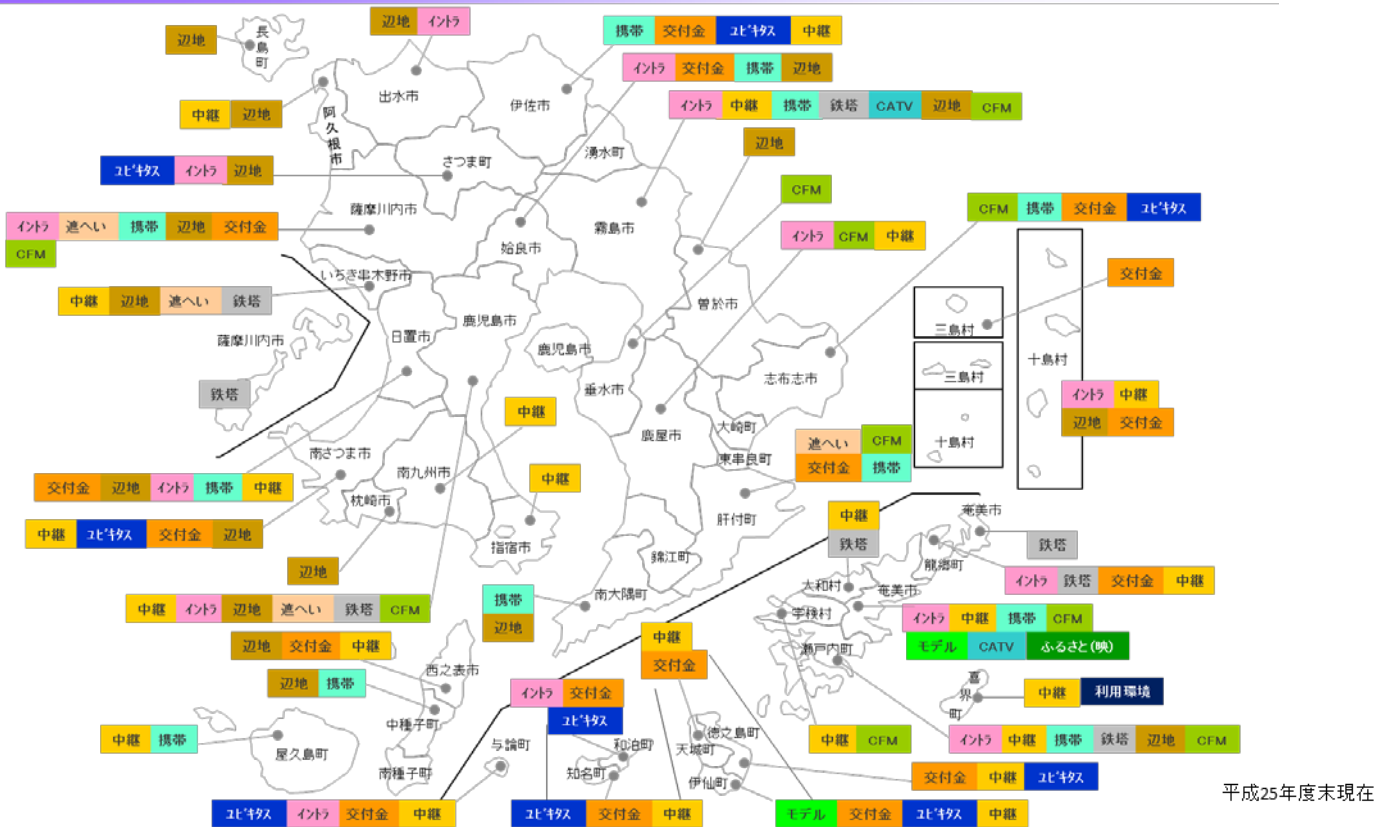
辺地
長島町

辺地 | イントラ

携帯 | 交付金 | ﾕﾋﾞｷﾀｽ | 中継

イントラ | 交付金 | 携帯 | 辺地

中継 | 辺地

出水市

伊佐市

阿久根市

イントラ | 中継 | 携帯 | 鉄塔 | CATV | 辺地 | CFM

辺地

ﾕﾋﾞｷﾀｽ | イントラ | 辺地

さつま町

湧水町

薩摩川内市

CFM

イントラ | 遮へい | 携帯 | 辺地 | 交付金
CFM

霧島市

姶良市

CFM | 携帯 | 交付金 | ﾕﾋﾞｷﾀｽ

イントラ | CFM | 中継

いちき串木野市

交付金

中継 | 辺地 | 遮へい | 鉄塔

曽於市

三島村

薩摩川内市

鹿児島市

日置市

鹿児島市

十島村

三島村

志布志市

鉄塔

垂水市

イントラ | 中継
辺地 | 交付金

中継

大崎町

鹿屋市

十島村

遮へい | CFM
交付金 | 携帯

南さつま市

南九州市

東串良町

交付金 | 辺地 | イントラ | 携帯 | 中継

中継

枕崎市

肝付町

中継 | ﾕﾋﾞｷﾀｽ | 交付金 | 辺地

中継
鉄塔

奄美市

指宿市

鉄塔

錦江町

龍郷町

辺地

大和村

イントラ | 鉄塔 | 交付金 | 中継

南大隅町

携帯
辺地

中継 | イントラ | 辺地 | 遮へい | 鉄塔 | CFM

宇検村

奄美市

イントラ | 中継 | 携帯 | CFM

モデル | CATV | ふるさと(映)

中継
交付金

辺地 | 交付金 | 中継

瀬戸内町

西之表市

喜界町

辺地 | 携帯

中継 | 利用環境

イントラ | 交付金

ﾕﾋﾞｷﾀｽ

中種子町

徳之島町

中継 | 携帯

和泊町

与論町

天城町

屋久島町

中継 | CFM

イントラ | 中継 | 携帯 | 鉄塔 | 辺地 | CFM

知名町

南種子町

伊仙町

交付金 | 中継 | ﾕﾋﾞｷﾀｽ

平成25年度末現在

ﾕﾋﾞｷﾀｽ | イントラ | 交付金 | 中継

ﾕﾋﾞｷﾀｽ | 交付金 | 中継

モデル | 交付金 | ﾕﾋﾞｷﾀｽ | 中継